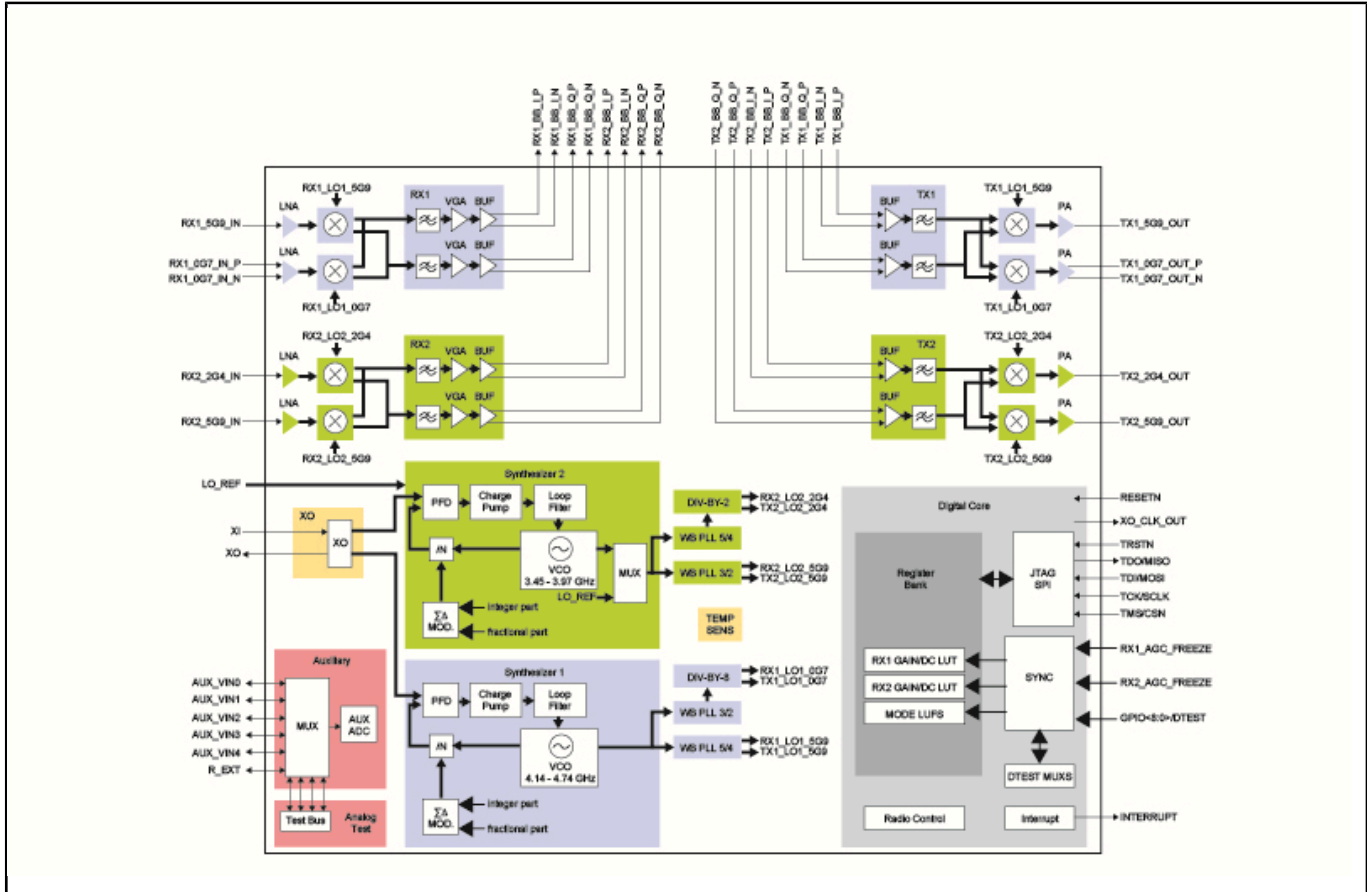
RX1_BB_I_P
RX1_BB_I_N
RX1_BB_Q_P
RX1_BB_Q_N
RX2_BB_I_P
RX2_BB_I_N
RX2_BB_Q_P
RX2_BB_Q_N

TX2_BB_Q_N
TX2_BB_Q_P
TX2_BB_I_N
TX2_BB_I_P
TX1_BB_Q_N
TX1_BB_Q_P
TX1_BB_I_N
TX1_BB_I_P

RX1_LO1_5G9
LNA
RX1_5G9_IN
LNA
RX1_0G7_IN_P
RX1_0G7_IN_N
RX1_LO1_0G7
RX1
VGA
BUF
VGA
BUF

BUF
TX1
BUF
TX1_LO1_5G9
PA
TX1_5G9_OUT
PA
TX1_0G7_OUT_P
TX1_0G7_OUT_N
TX1_LO1_0G7

RX2_LO2_2G4
LNA
RX2_2G4_IN
LNA
RX2_5G9_IN
RX2_LO2_5G9
RX2
VGA
BUF
VGA
BUF

BUF
TX2
BUF
TX2_LO2_2G4
PA
TX2_2G4_OUT
PA
TX2_5G9_OUT
TX2_LO2_5G9

LO_REF
XO
XI
XO
XO

Synthesizer 2
PFD
Charge Pump
Loop Filter
/N
VCO 3.45 - 3.97 GHz
MUX
LO_REF
$\Sigma\Delta$ MOD.
integer part
fractional part
DIV-BY-2
WS PLL 5/4
WS PLL 3/2
RX2_LO2_2G4
TX2_LO2_2G4
RX2_LO2_5G9
TX2_LO2_5G9
TEMP SENS

Digital Core
RESETN
XO_CLK_OUT
Register Bank
JTAG SPI
TRSTN
TDO/MISO
TDI/MOSI
TCK/SCLK
TMS/CSN
RX1 GAIN/DC LUT
RX2 GAIN/DC LUT
MODE LUTS
SYNC
RX1_AGC_FREEZE
RX2_AGC_FREEZE
GPIO<8:0>/DTEST
DTEST MUXS
Radio Control
Interrupt
INTERRUPT

Auxiliary
AUX_VIN0
AUX_VIN1
AUX_VIN2
AUX_VIN3
AUX_VIN4
R_EXT
MUX
AUX ADC
Test Bus
Analog Test

Synthesizer 1
PFD
Charge Pump
Loop Filter
/N
VCO 4.14 - 4.74 GHz
$\Sigma\Delta$ MOD.
integer part
fractional part
DIV-BY-6
WS PLL 3/2
WS PLL 5/4
RX1_LO1_0G7
TX1_LO1_0G7
RX1_LO1_5G9
TX1_LO1_5G9